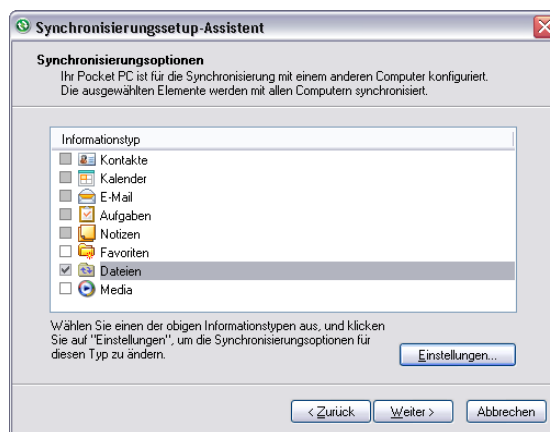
Synchronisierungssetup-Assistent

Synchronisierungsoptionen

Ihr Pocket PC ist für die Synchronisierung mit einem anderen Computer konfiguriert. Die ausgewählten Elemente werden mit allen Computern synchronisiert.

Informationstyp

Kontakte
Kalender
E-Mail
Aufgaben
Notizen
Favoriten
Dateien
Media

Wählen Sie einen der obigen Informationstypen aus, und klicken Sie auf "Einstellungen", um die Synchronisierungsoptionen für diesen Typ zu ändern.

Einstellungen...

< Zurück
Weiter >
Abbrechen